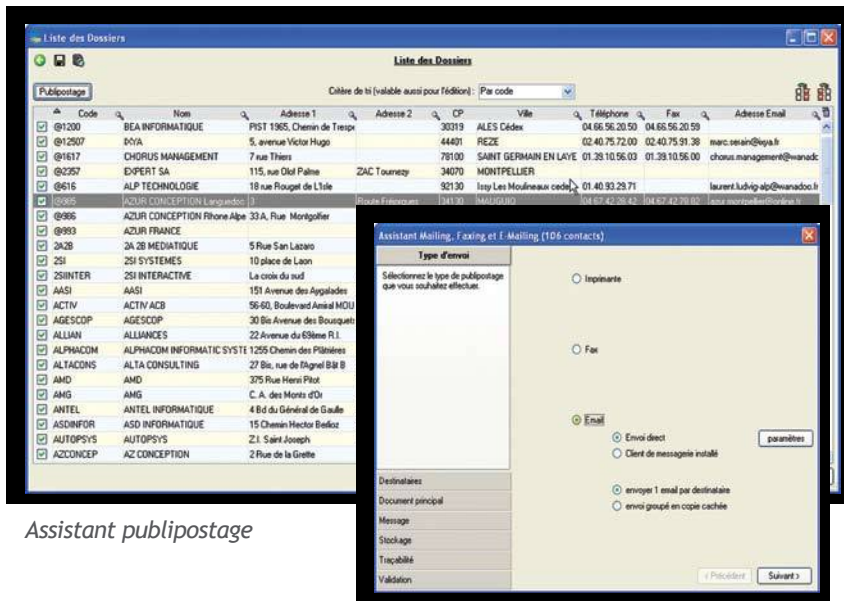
Liste des Dossiers

Liste des Dossiers

Publipostage

Critère de tri (valable aussi pour l'édition) : Par code

| Code | Nom | Adresse 1 | Adresse 2 | CP | Ville | Téléphone | Fax | Adresse Email |
|---|---|---|---|---|---|---|---|---|
| @1200 | BEA INFORMATIQUE | PIST 1965, Chemin de Tresp | | 30319 | ALES Cédex | 04.66.56.20.50 | 04.66.56.20.59 | |
| @12507 | IXYA | 5, avenue Victor Hugo | | 44401 | REZE | 02.40.75.72.00 | 02.40.75.91.38 | marc.serain@ixya.fr |
| @1617 | CHORUS MANAGEMENT | 7 rue Thiers | | 78100 | SAINT GERMAIN EN LAYE | 01.39.10.56.03 | 01.39.10.56.00 | chorus.management@wanadc |
| @2357 | EXPERT SA | 115, rue Olof Palme | ZAC Tournezy | 34070 | MONTPELLIER | | | |
| @616 | ALP TECHNOLOGIE | 18 rue Rouget de L'Isle | | 92130 | Issy Les Moulineaux cedex | 01.40.93.29.71 | | laurent.ludvig-alp@wanadoo.fr |
| @865 | AZUR CONCEPTION Languedoc | 3 | Route Fréjorgues | 34130 | MAUGUIO | 04.67.42.28.42 | 04.67.42.70.02 | azur.montpellier@online.fr |
| @866 | AZUR CONCEPTION Rhone Alpe | 33 A, Rue Montgolfier | | | | | | |
| @893 | AZUR FRANCE | | | | | | | |
| 2A2B | 2A 2B MEDIATIQUE | 5 Rue San Lazaro | | | | | | |
| 2SI | 2SI SYSTEMES | 10 place de Laon | | | | | | |
| 2SIINTER | 2SI INTERACTIVE | La croix du sud | | | | | | |
| AASI | AASI | 151 Avenue des Aygalades | | | | | | |
| ACTIV | ACTIV ACB | 56-60, Boulevard Amiral MOU | | | | | | |
| AGESCOP | AGESCOP | 30 Bis Avenue des Bousquets | | | | | | |
| ALLIAN | ALLIANCES | 22 Avenue du 69ème R.I. | | | | | | |
| ALPHACOM | ALPHACOM INFORMATIC SYSTE | 1255 Chemin des Plâtrières | | | | | | |
| ALTACONS | ALTA CONSULTING | 27 Bis, rue de l'Agnel Bât B | | | | | | |
| AMD | AMD | 375 Rue Henri Pitot | | | | | | |
| AMG | AMG | C. A. des Monts d'Or | | | | | | |
| ANTEL | ANTEL INFORMATIQUE | 4 Bd du Général de Gaulle | | | | | | |
| ASDINFOR | ASD INFORMATIQUE | 15 Chemin Hector Berlioz | | | | | | |
| AUTOPSYS | AUTOPSYS | Z.I. Saint Joseph | | | | | | |
| AZCONCEP | AZ CONCEPTION | 2 Rue de la Grette | | | | | | |

Assistant Mailing, Faxing et E-Mailing (106 contacts)

Type d'envoi

Sélectionnez le type de publipostage que vous souhaitez effectuer.

Imprimante

Fax

Email

Envoi direct

paramètres

Client de messagerie installé

envoyer 1 email par destinataire

envoi groupé en copie cachée

Destinataires

Document principal

Message

Stockage

Traçabilité

Validation

< Précédent

Suivant >

Assistant publipostage